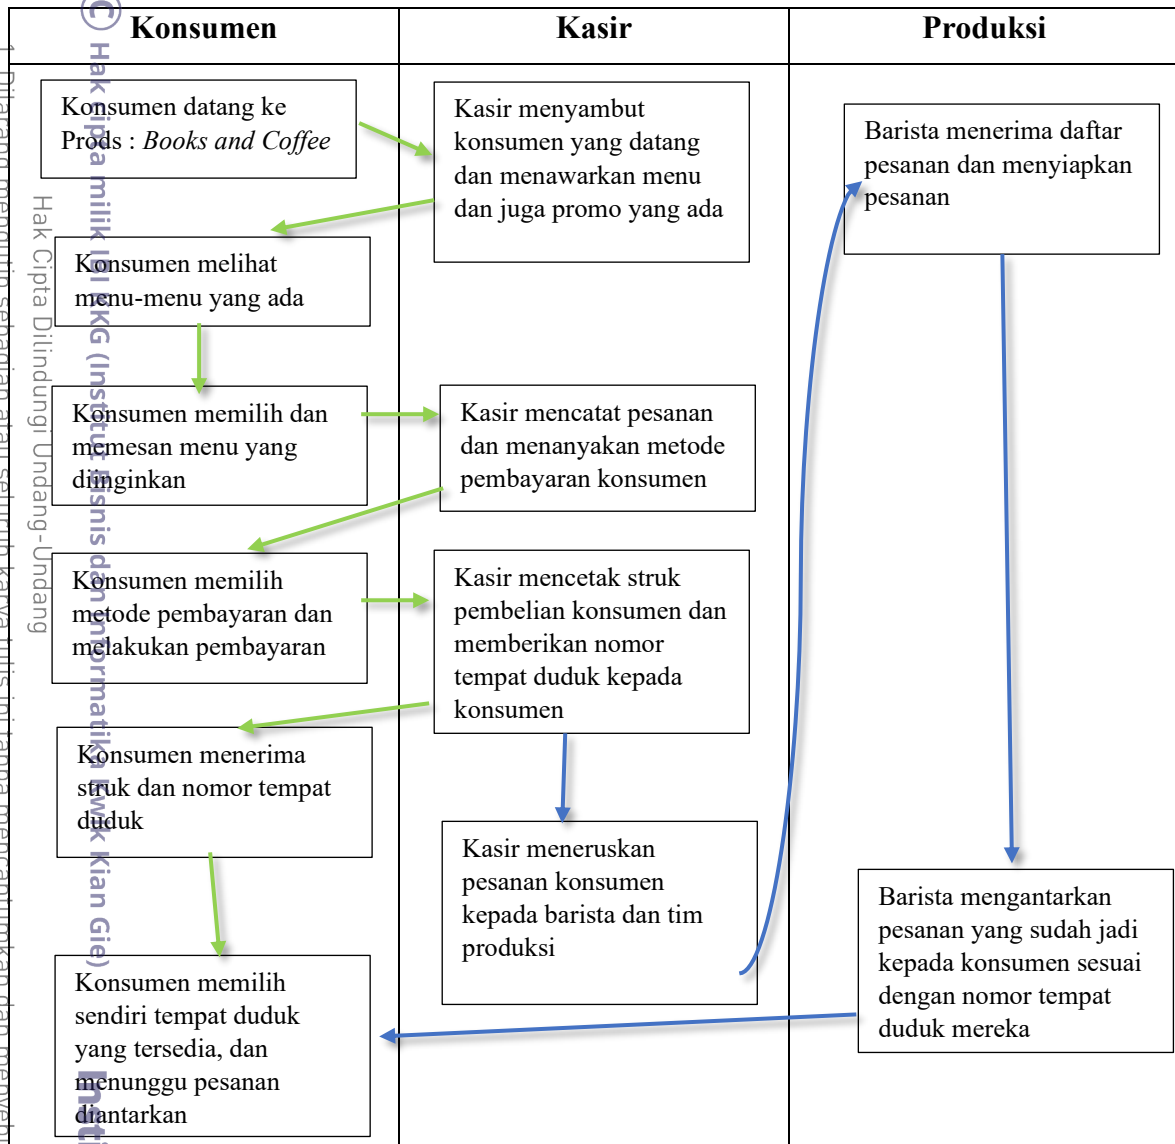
| Konsumen | Kasir | Produksi |
|---|---|---|

Konsumen datang ke Prods : *Books and Coffee*

Kasir menyambut konsumen yang datang dan menawarkan menu dan juga promo yang ada

Barista menerima daftar pesanan dan menyiapkan pesanan

Konsumen melihat menu-menu yang ada

Konsumen memilih dan memesan menu yang diinginkan

Kasir mencatat pesanan dan menanyakan metode pembayaran konsumen

Konsumen memilih metode pembayaran dan melakukan pembayaran

Kasir mencetak struk pembelian konsumen dan memberikan nomor tempat duduk kepada konsumen

Konsumen menerima struk dan nomor tempat duduk

Kasir meneruskan pesanan konsumen kepada barista dan tim produksi

Barista mengantarkan pesanan yang sudah jadi kepada konsumen sesuai dengan nomor tempat duduk mereka

Konsumen memilih sendiri tempat duduk yang tersedia, dan menunggu pesanan diantarkan

© Hak cipta milik IBI KKG (Institut Bisnis dan Informatika Kwik Kian Gie)

Hak Cipta Dilindungi Undang-Undang

1. Dilarang mengutip sebagian atau seluruh karya tulis ini tanpa mencantumkan dan menyeb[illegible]

Insti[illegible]